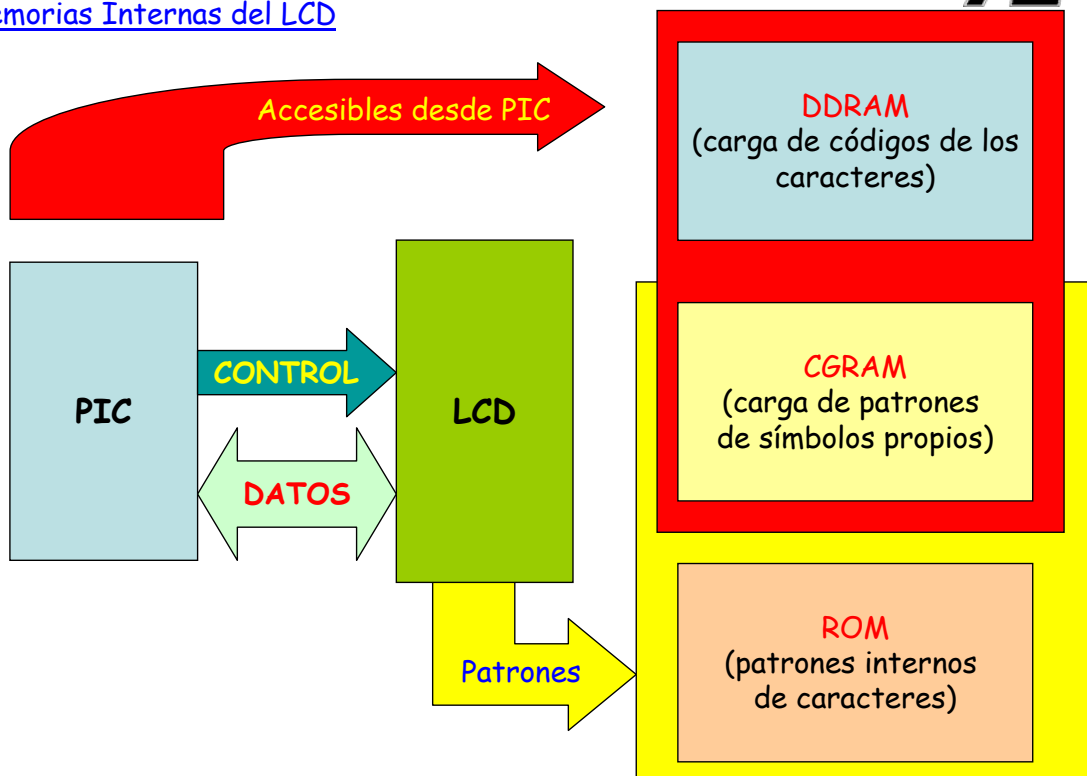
emorias Internas del LCD

Accesibles desde PIC

DDRAM
(carga de códigos de los caracteres)

PIC

CONTROL

DATOS

LCD

CGRAM
(carga de patrones de símbolos propios)

Patrones

ROM
(patrones internos de caracteres)